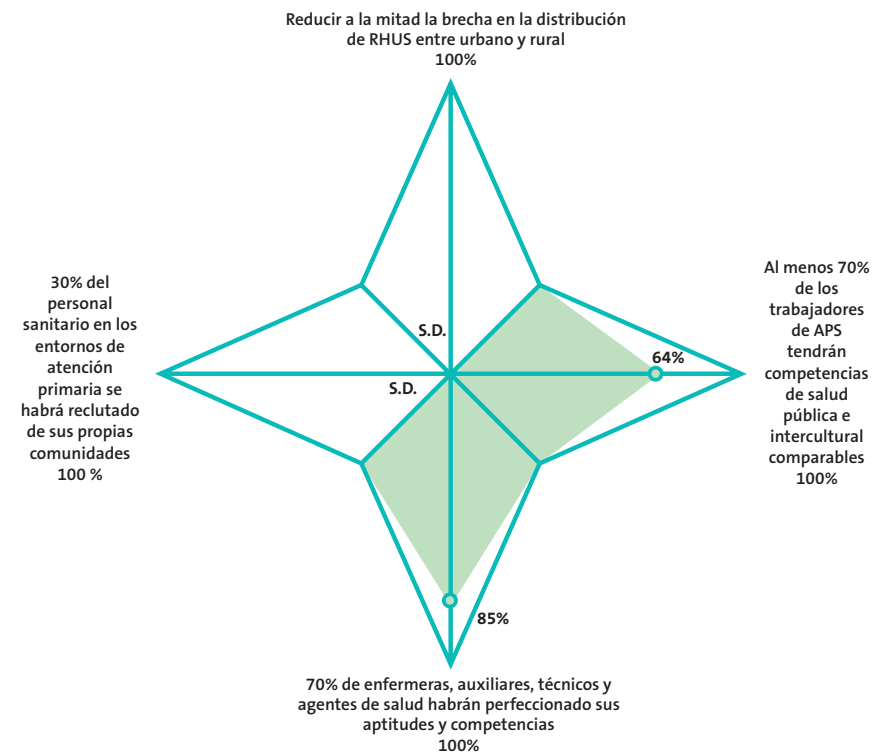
Reducir a la mitad la brecha en la distribución de RHUS entre urbano y rural
100%

30% del personal sanitario en los entornos de atención primaria se habrá reclutado de sus propias comunidades
100 %

S.D.

S.D.

Al menos 70% de los trabajadores de APS tendrán competencias de salud pública e intercultural comparables
100%

64%

85%

70% de enfermeras, auxiliares, técnicos y agentes de salud habrán perfeccionado sus aptitudes y competencias
100%